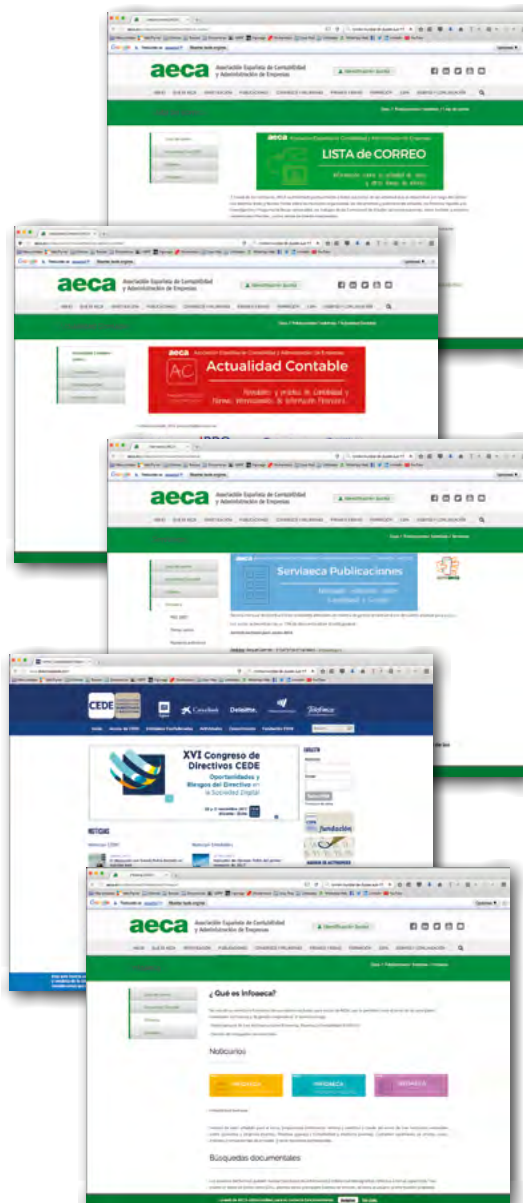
aeca Asociación Española de Contabilidad y Administración de Empresas

LISTA DE CORREO

aeca Asociación Española de Contabilidad y Administración de Empresas

aeca Asociación Española de Contabilidad y Administración de Empresas

AC Actualidad Contable

Novedades y práctica en Contabilidad y Normas Internacionales de Información Financiera

aeca Asociación Española de Contabilidad y Administración de Empresas

Serviaeca Publicaciones

CEDE

CaixaBank Deloitte. Telefónica

XVI Congreso de Directivos CEDE

Oportunidades y Riesgos del Directivo en la Sociedad Digital

NOTICIAS

fundación

aeca Asociación Española de Contabilidad y Administración de Empresas

¿Qué es Infoaeca?

Novedades

INFOAECA INFOAECA INFOAECA

Búsquedas documentales